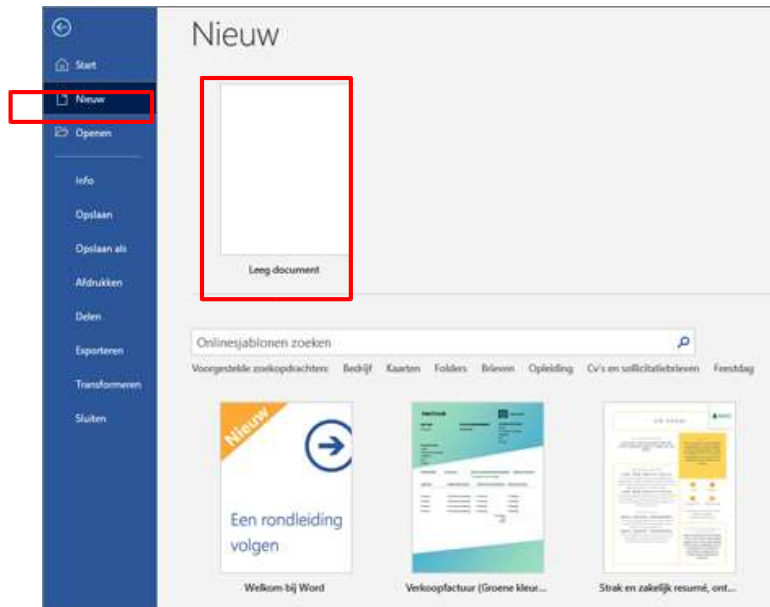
Start
Nieuw
Openen
Info
Opslaan
Opslaan als
Afdrukken
Delen
Exporteren
Transformeren
Sluiten

Nieuw

Leeg document

Onlinesjablonen zoeken

Voorgestelde zoekopdrachten: Bedrijf Kaarten Folders Brieven Opleiding Cv's en sollicitatiebrieven Feestdag

Nieuw
Een rondleiding volgen
Welkom bij Word

Verkoopfactuur (Groene kleur...

Strak en zakelijk resumé, ont...